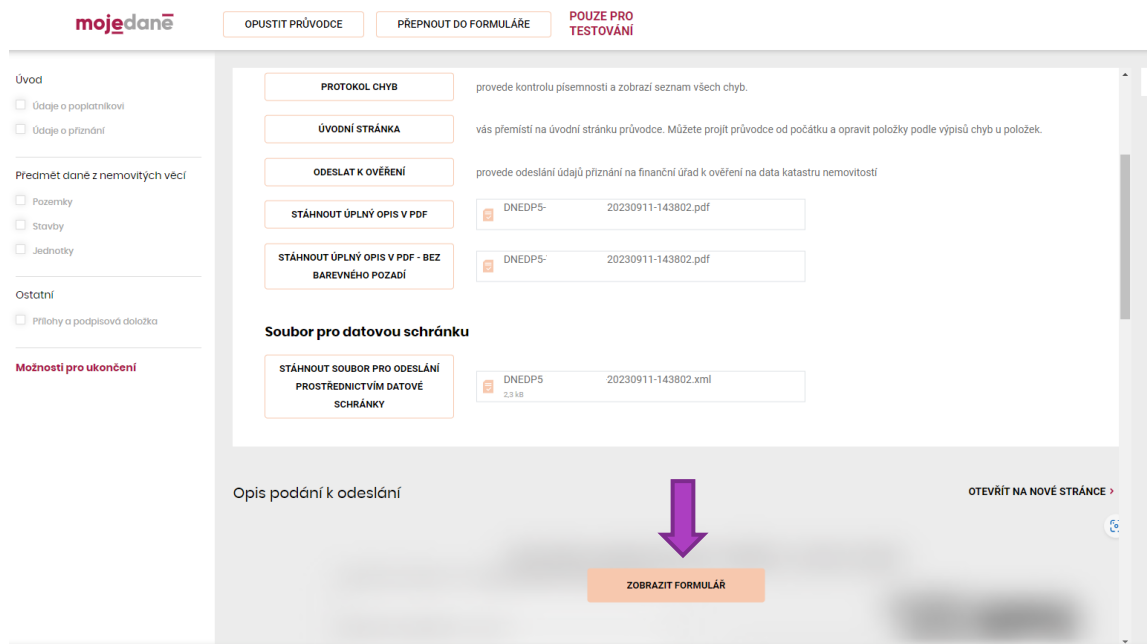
mojedaně

OPUSTIT PRŮVODCE

PŘEPNOUT DO FORMULÁŘE

POUZE PRO TESTOVÁNÍ

Úvod

Údaje o poplatníkovi

Údaje o přiznání

Předmět daně z nemovitých věcí

Pozemky

Stavby

Jednotky

Ostatní

Přílohy a podpisová doložka

Možnosti pro ukončení

PROTOKOL CHYB

provede kontrolu písemnosti a zobrazí seznam všech chyb.

ÚVODNÍ STRÁNKA

vás přemístí na úvodní stránku průvodce. Můžete projít průvodce od počátku a opravit položky podle výpisů chyb u položek.

ODESLAT K OVĚŘENÍ

provede odeslání údajů přiznání na finanční úřad k ověření na data katastru nemovitostí

STÁHNOUT ÚPLNÝ OPIS V PDF

DNEDP5- 20230911-143802.pdf

STÁHNOUT ÚPLNÝ OPIS V PDF - BEZ BAREVNÉHO POZADÍ

DNEDP5- 20230911-143802.pdf

Soubor pro datovou schránku

STÁHNOUT SOUBOR PRO ODESLÁNÍ PROSTŘEDNICTVÍM DATOVÉ SCHRÁNKY

DNEDP5 20230911-143802.xml
2,3 kB

Opis podání k odeslání

OTEVŘÍT NA NOVÉ STRÁNCE ›

ZOBRAZIT FORMULÁŘ